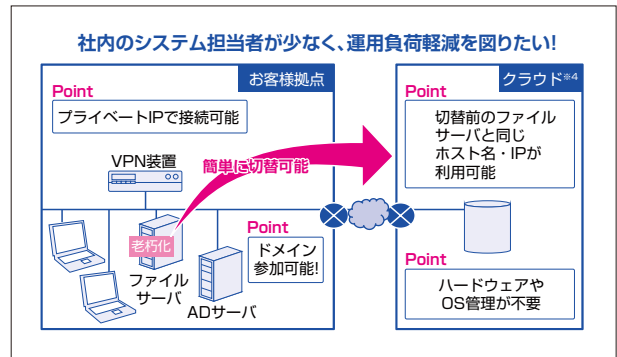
社内のシステム担当者が少なく、運用負荷軽減を図りたい!

お客様拠点

Point
プライベートIPで接続可能

VPN装置

簡単に切替可能

老朽化
ファイルサーバ

ADサーバ

Point
ドメイン参加可能!

クラウド※4

Point
切替前のファイルサーバと同じホスト名・IPが利用可能

Point
ハードウェアやOS管理が不要